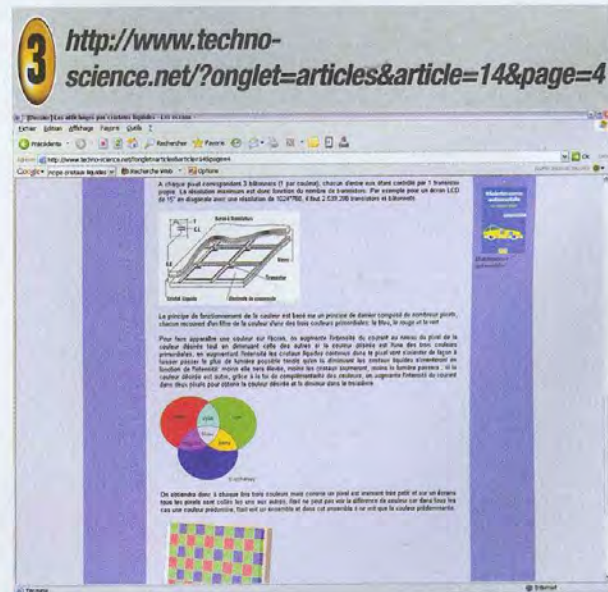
3

http://www.techno-science.net/?onglet=articles&article=14&page=4

Fichier Edition Affichage Favoris Outils ?

Précédente

Rechercher Favoris

Adresse http://www.techno-science.net/?onglet=articles&article=14&page=4

Google

Recherche Web

Options

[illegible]

Le principe de fonctionnement de la couleur est basé sur un principe de damier composé de nombreux pixels, chacun recevant des filtres de la couleur d'une des trois couleurs primordiales: le bleu, le rouge et le vert.

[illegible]

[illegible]

Terminé

Internet